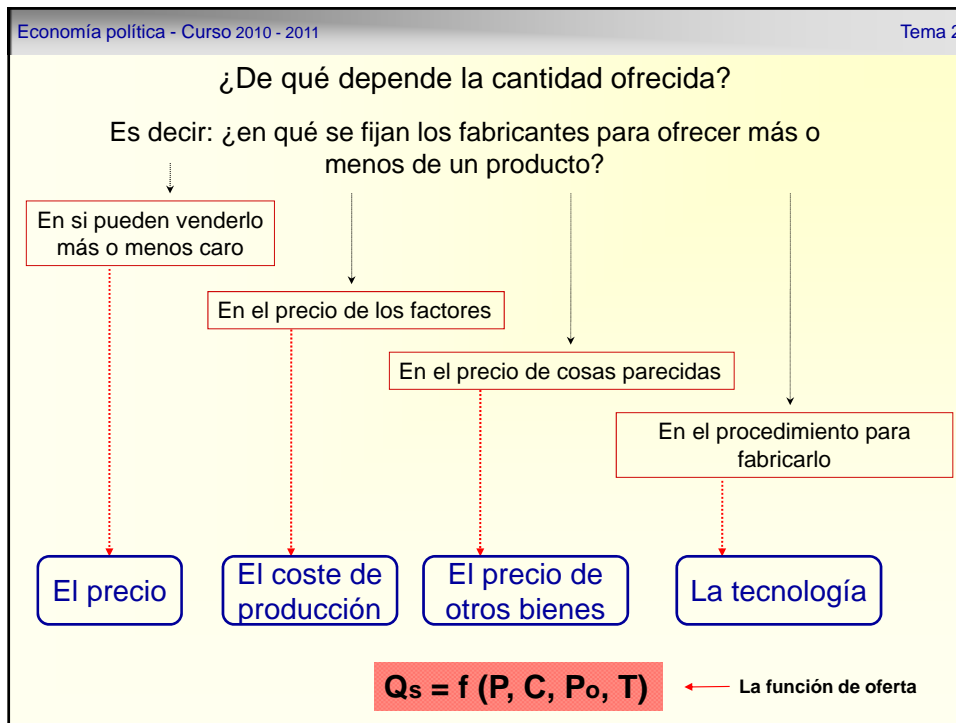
Economía política - Curso 2010 - 2011

Tema 2

¿De qué depende la cantidad ofrecida?

Es decir: ¿en qué se fijan los fabricantes para ofrecer más o menos de un producto?

En si pueden venderlo más o menos caro

En el precio de los factores

En el precio de cosas parecidas

En el procedimiento para fabricarlo

El precio

El coste de producción

El precio de otros bienes

La tecnología

$Q_s = f (P, C, P_o, T)$

La función de oferta